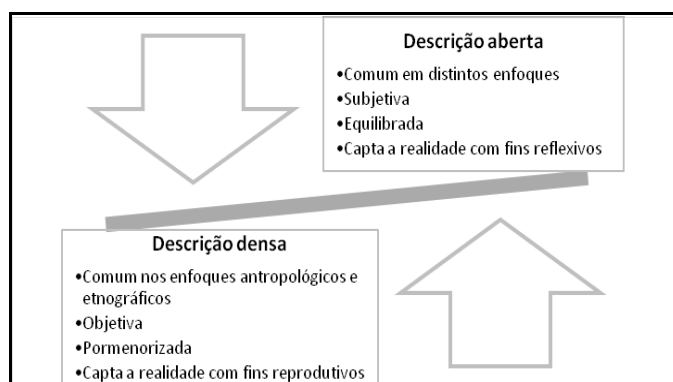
Descrição aberta

•Comum em distintos enfoques
•Subjetiva
•Equilibrada
•Capta a realidade com fins reflexivos

Descrição densa

•Comum nos enfoques antropológicos e etnográficos
•Objetiva
•Pormenorizada
•Capta a realidade com fins reprodutivos